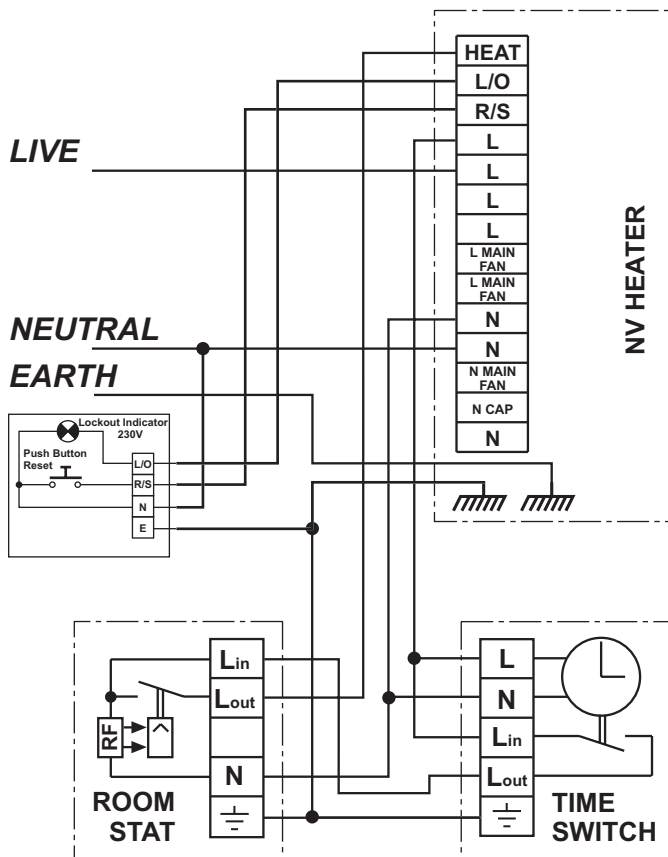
HEAT
L/O
R/S
L
L
L
L
L MAIN FAN
L MAIN FAN
N
N
N MAIN FAN
N CAP
N

NV HEATER

LIVE

NEUTRAL

EARTH

Lockout Indicator 230V
Push Button Reset
L/O
R/S
N
E

Lin
Lout
RF
N
ROOM STAT

L
N
Lin
Lout
TIME SWITCH